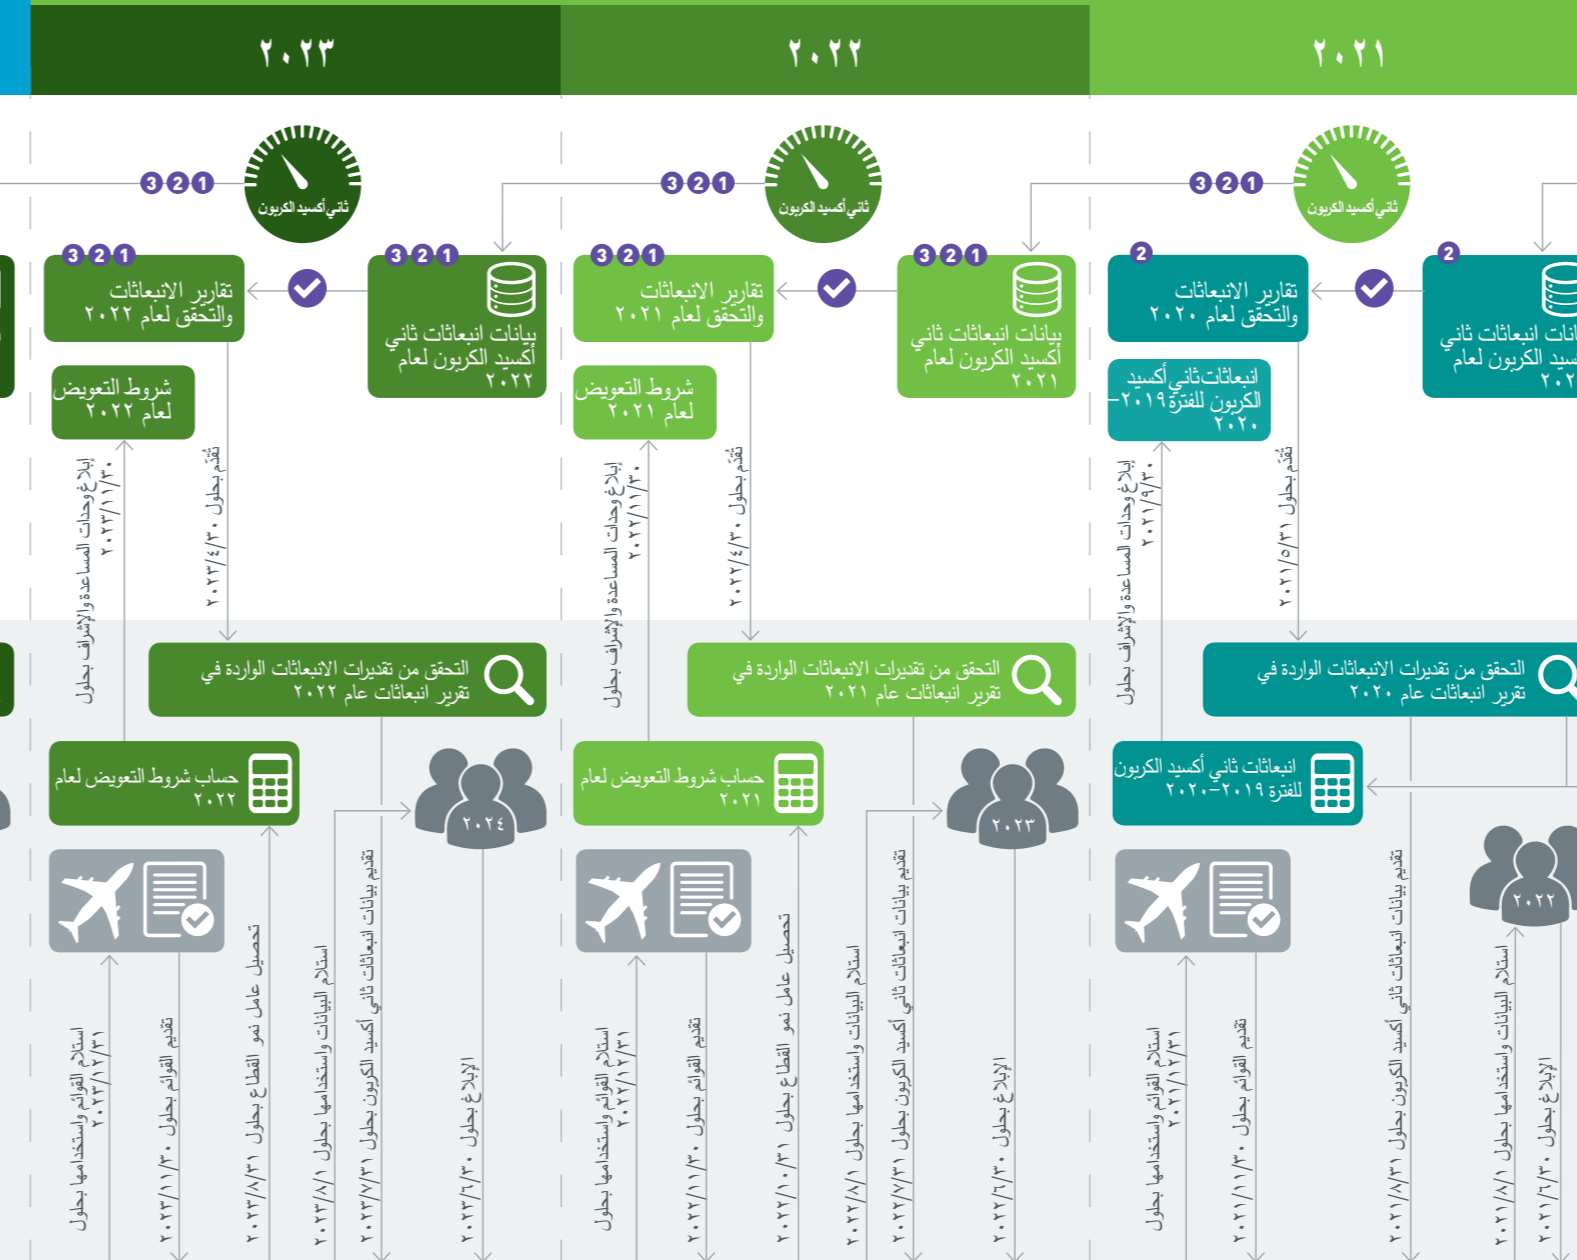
٢٠٢١

٢٠٢٢

٢٠٢٣

ثاني أكسيد الكربون

ثاني أكسيد الكربون

ثاني أكسيد الكربون

1 2 3

1 2 3

1 2 3

2
تقارير الانبعاثات والتحقق لعام ٢٠٢٠

2
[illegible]انات انبعاثات ثاني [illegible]سيد الكربون لعام ٢٠٢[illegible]

انبعاثات ثاني أكسيد الكربون للفترة ٢٠١٩-٢٠٢٠

1 2 3
بيانات انبعاثات ثاني أكسيد الكربون لعام ٢٠٢١

1 2 3
تقارير الانبعاثات والتحقق لعام ٢٠٢١

شروط التعويض لعام ٢٠٢١

1 2 3
بيانات انبعاثات ثاني أكسيد الكربون لعام ٢٠٢٢

1 2 3
تقارير الانبعاثات والتحقق لعام ٢٠٢٢

شروط التعويض لعام ٢٠٢٢

إبلاغ وحدات المساعدة والإشراف بحلول ٢٠٢١/٩/٣٠

تقدم بحلول ٢٠٢١/٥/٣١

إبلاغ وحدات المساعدة والإشراف بحلول ٢٠٢٢/١١/٣٠

تقدم بحلول ٢٠٢٢/٤/٣٠

إبلاغ وحدات المساعدة والإشراف بحلول ٢٠٢٣/١١/٣٠

تقدم بحلول ٢٠٢٣/٤/٣٠

التحقق من تقديرات الانبعاثات الواردة في تقرير انبعاثات عام ٢٠٢٠

التحقق من تقديرات الانبعاثات الواردة في تقرير انبعاثات عام ٢٠٢١

التحقق من تقديرات الانبعاثات الواردة في تقرير انبعاثات عام ٢٠٢٢

انبعاثات ثاني أكسيد الكربون للفترة ٢٠١٩-٢٠٢٠

حساب شروط التعويض لعام ٢٠٢١

حساب شروط التعويض لعام ٢٠٢٢

٢٠٢٢

٢٠٢٣

٢٠٢٤

استلام القوائم واستخدامها بحلول ٢٠٢١/١٢/٣١

تقديم القوائم بحلول ٢٠٢١/١١/٣٠

تقديم بيانات انبعاثات ثاني أكسيد الكربون بحلول ٢٠٢١/٨/٣١

استلام البيانات واستخدامها بحلول ٢٠٢١/٨/١

الإبلاغ بحلول ٢٠٢١/٦/٣٠

استلام القوائم واستخدامها بحلول ٢٠٢٢/١٢/٣١

تقديم القوائم بحلول ٢٠٢٢/١١/٣٠

تحصيل عامل نمو القطاع بحلول ٢٠٢٢/١٠/٣١

استلام البيانات واستخدامها بحلول ٢٠٢٢/٨/١

تقديم بيانات انبعاثات ثاني أكسيد الكربون بحلول ٢٠٢٢/٧/٣١

الإبلاغ بحلول ٢٠٢٢/٦/٣٠

استلام القوائم واستخدامها بحلول ٢٠٢٣/١٢/٣١

تقديم القوائم بحلول ٢٠٢٣/١١/٣٠

تحصيل عامل نمو القطاع بحلول ٢٠٢٣/٨/٣١

استلام البيانات واستخدامها بحلول ٢٠٢٣/٨/١

تقديم بيانات انبعاثات ثاني أكسيد الكربون بحلول ٢٠٢٣/٧/٣١

الإبلاغ بحلول ٢٠٢٣/٦/٣٠